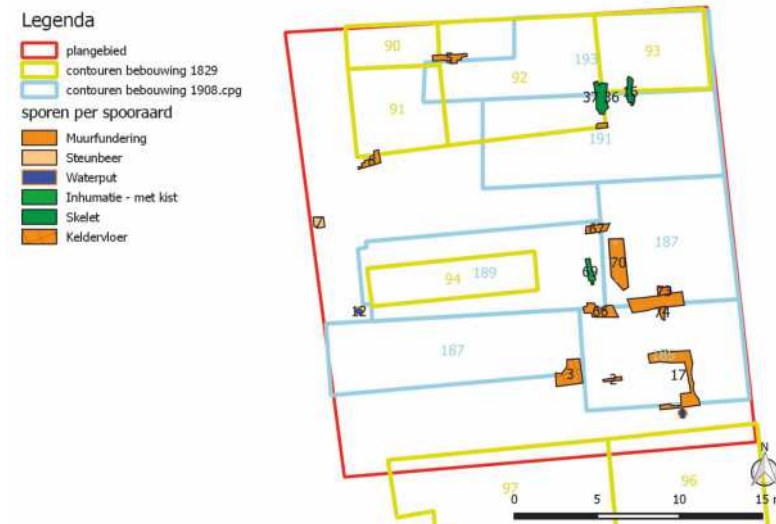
Legenda
plangebied
contouren bebouwing 1829
contouren bebouwing 1908.cpg
sporen per spooraard
Muurfundering
Steunbeer
Waterput
Inhumatie - met kist
Skelet
Keldervloer

90
92
193
93
91
37
36
15
191
7
187
67
70
69
94
189
73
12
66
74
187
65
3
2
17
97
96
0
5
10
15 m
N